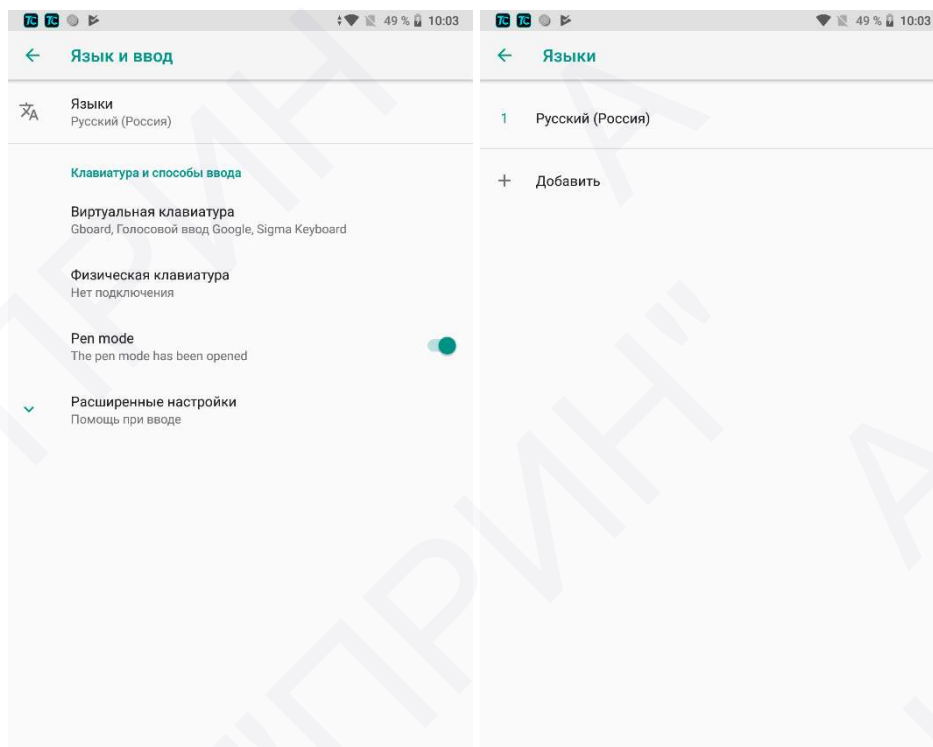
49 % 10:03

Язык и ввод

Языки
Русский (Россия)

Клавиатура и способы ввода

Виртуальная клавиатура
Gboard, Голосовой ввод Google, Sigma Keyboard

Физическая клавиатура
Нет подключения

Pen mode
The pen mode has been opened

Расширенные настройки
Помощь при вводе

49 % 10:03

Языки

1 Русский (Россия)

+ Добавить